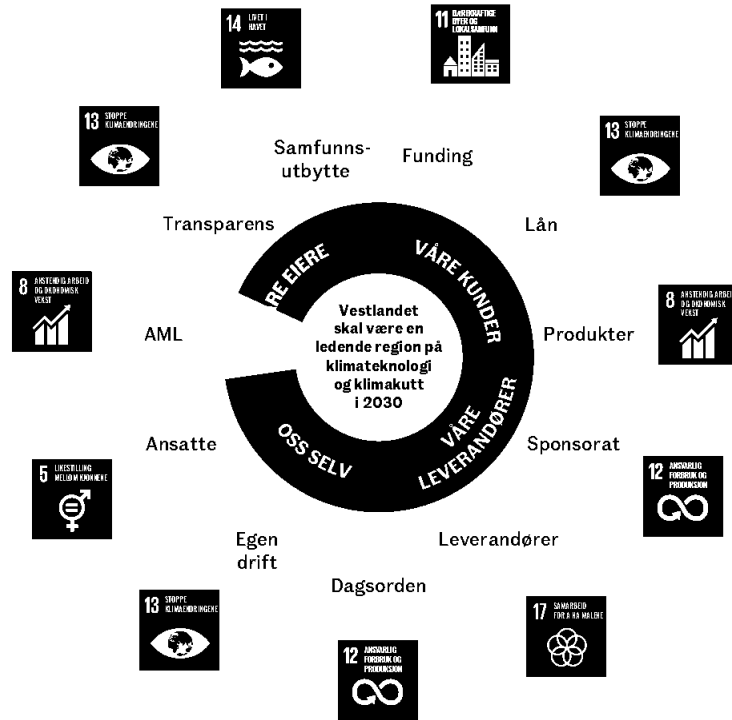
14 LIVET I HAVET

11 BÆREKRAFTIGE BYER OG LOKALSAMFUNN

13 STOPPE KLIMAENDRINGENE

Samfunns-utbytte

Funding

13 STOPPE KLIMAENDRINGENE

Transparens

Lån

RE EIERE

VÅRE KUNDER

8 ANSTENDIG ARBEID OG ØKONOMISK VEKST

Vestlandet skal være en ledende region på klimateknologi og klimakutt i 2030

8 ANSTENDIG ARBEID OG ØKONOMISK VEKST

AML

Produkter

VÅRE LEVERANDØRER

OSS SELV

Ansatte

Sponsorat

5 LIKESTILLING MELLOM KJØNNENE

12 ANSVARLIG FORBRUK OG PRODUKSJON

Egen drift

Leverandører

Dagsorden

13 STOPPE KLIMAENDRINGENE

17 SAMARBEID FOR Å NÅ MÅLENE

12 ANSVARLIG FORBRUK OG PRODUKSJON